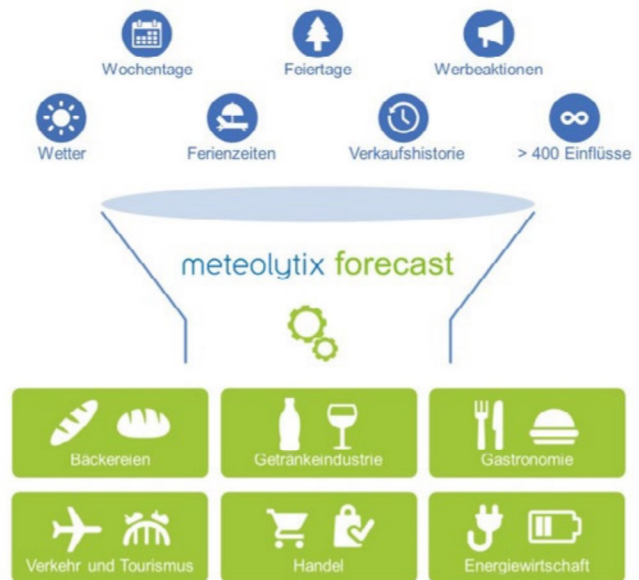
Wochentage

Feiertage

Werbeaktionen

Wetter

Ferienzeiten

Verkaufshistorie

> 400 Einflüsse

meteolytix forecast

Bäckereien

Getränkeindustrie

Gastronomie

Verkehr und Tourismus

Handel

Energiewirtschaft